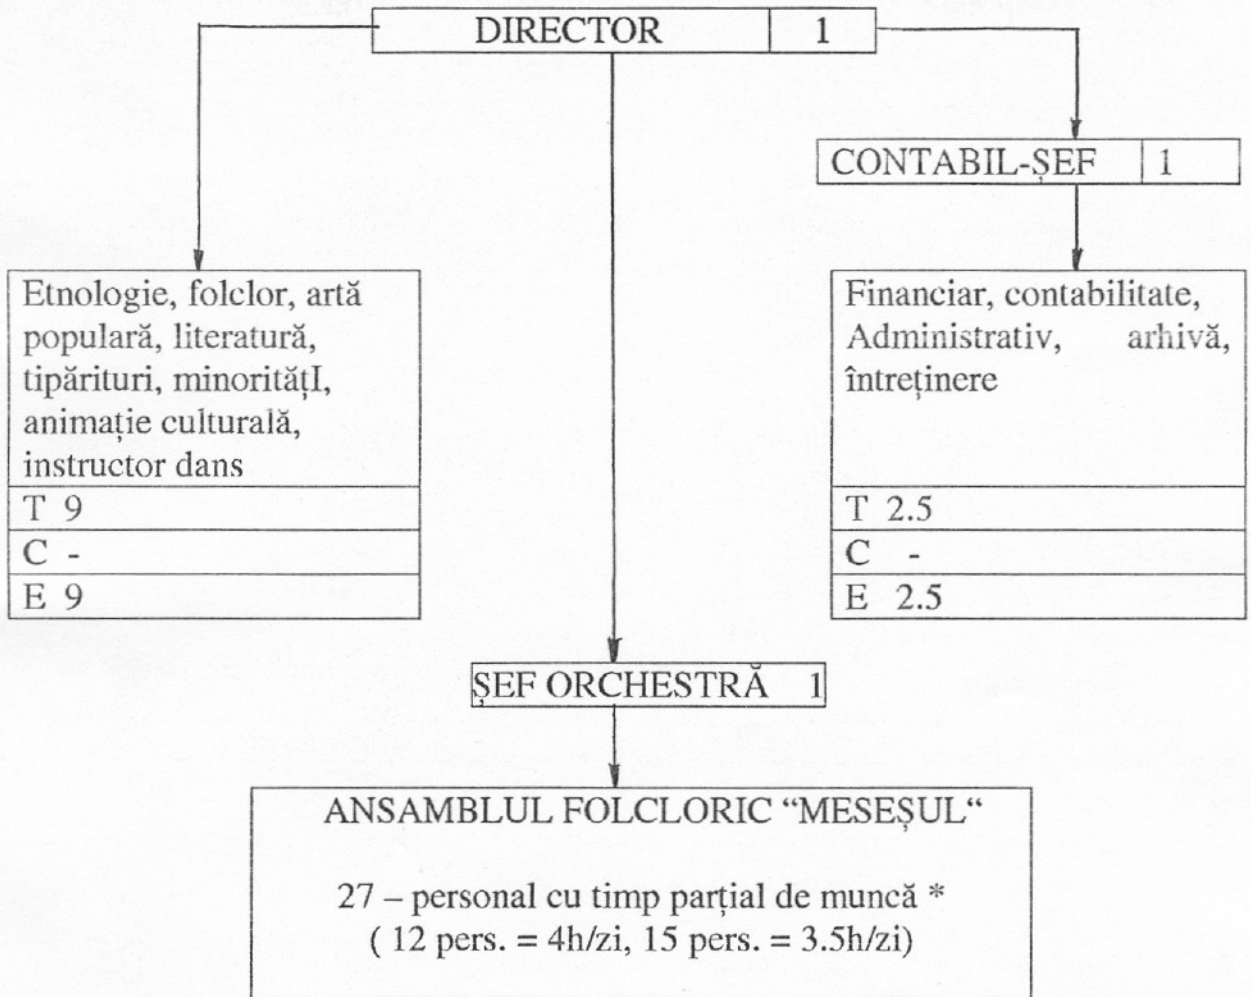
| DIRECTOR | 1 |
|---|---|

| CONTABIL-ȘEF | 1 |
|---|---|

| Etnologie, folclor, artă populară, literatură, tipărituri, minoritățI, animație culturală, instructor dans |
|---|
| T 9 |
| C - |
| E 9 |

| Financiar, contabilitate, Administrativ, arhivă, întreținere |
|---|
| T 2.5 |
| C - |
| E 2.5 |

ȘEF ORCHESTRĂ 1

ANSAMBLUL FOLCLORIC "MESEȘUL"

27 – personal cu timp parțial de muncă *
( 12 pers. = 4h/zi, 15 pers. = 3.5h/zi)